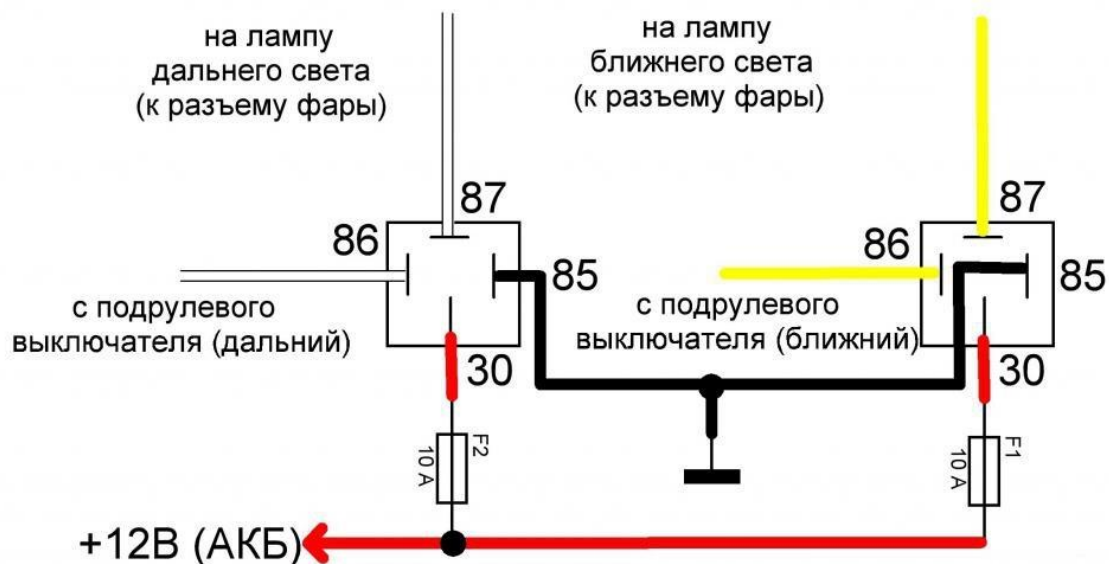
на лампу
дальнего света
(к разъему фары)

на лампу
ближнего света
(к разъему фары)

87
86
85
с подрулевого
выключателя (дальний)
30
F2
10 A

87
86
85
с подрулевого
выключателя (ближний)
30
F1
10 A

+12В (АКБ)